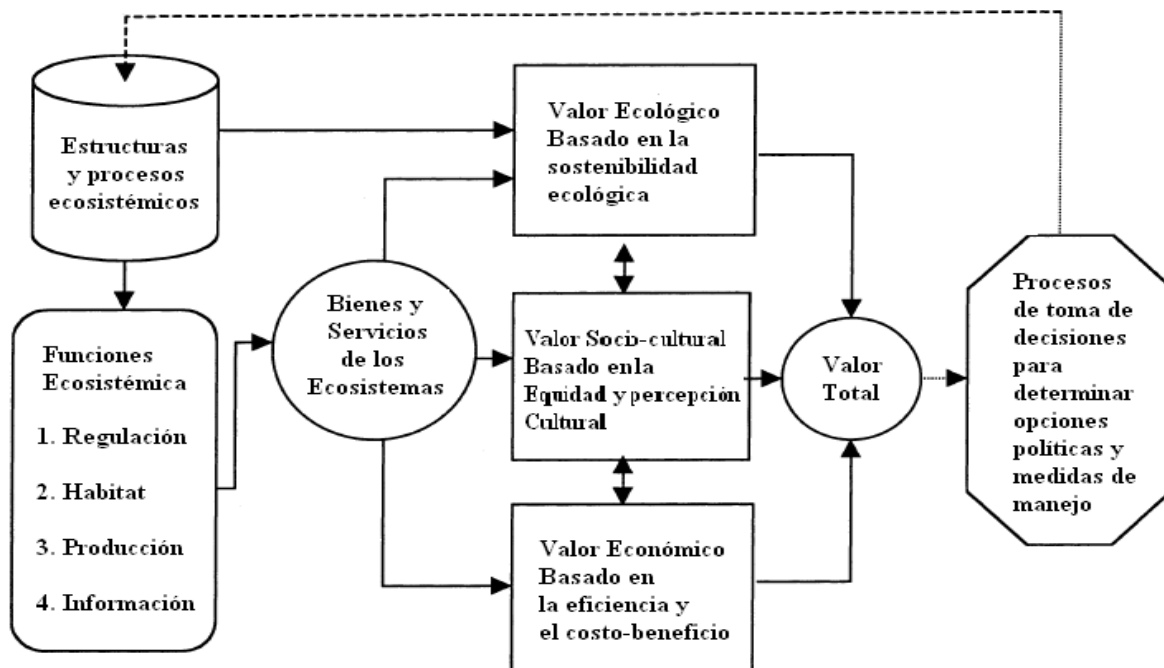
Estructuras y procesos ecosistémicos

Funciones Ecosistémica

1. Regulación

2. Habitat

3. Producción

4. Información

Bienes y Servicios de los Ecosistemas

Valor Ecológico Basado en la sostenibilidad ecológica

Valor Socio-cultural Basado enla Equidad y percepción Cultural

Valor Económico Basado en la eficiencia y el costo-beneficio

Valor Total

Procesos de toma de decisiones para determinar opciones políticas y medidas de manejo